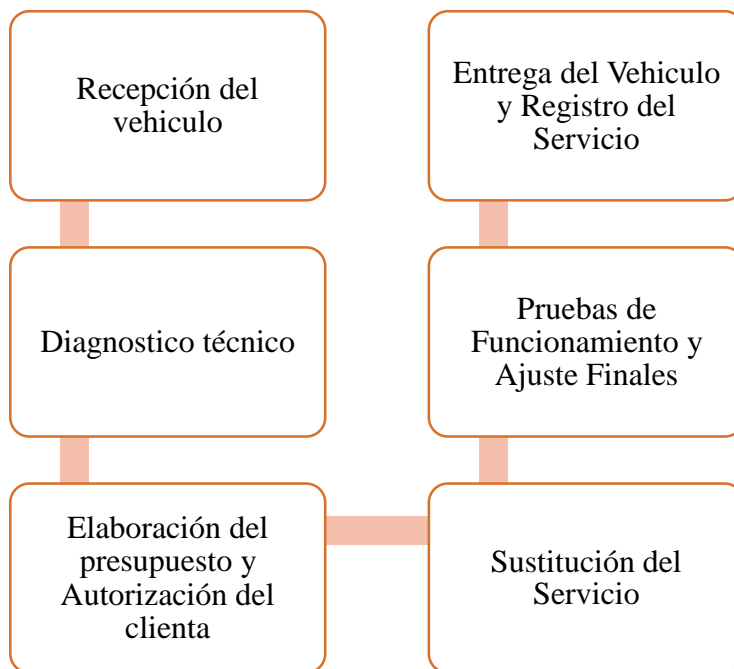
Recepción del vehiculo

Diagnostico técnico

Elaboración del presupuesto y Autorización del clienta

Sustitución del Servicio

Pruebas de Funcionamiento y Ajuste Finales

Entrega del Vehiculo y Registro del Servicio